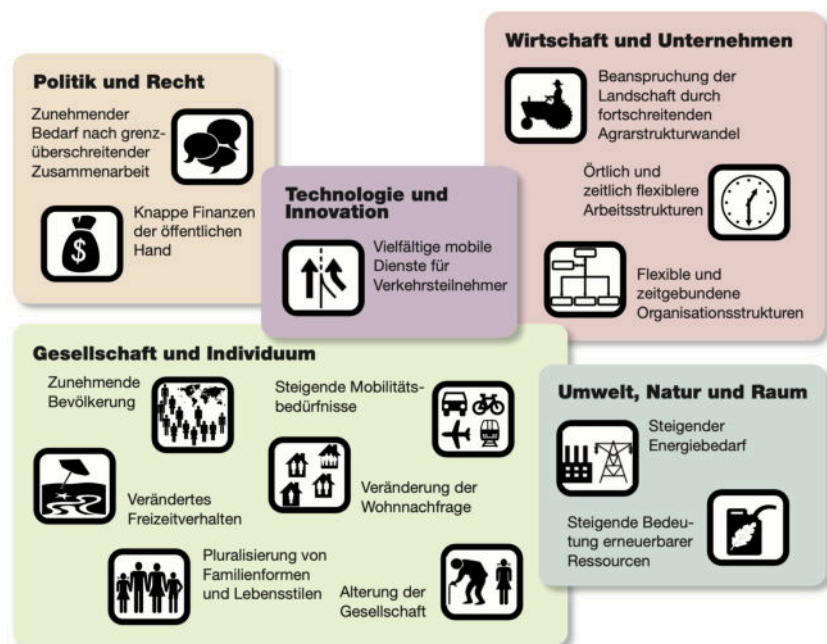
Politik und Recht

Zunehmender Bedarf nach grenzüberschreitender Zusammenarbeit

Knappe Finanzen der öffentlichen Hand

Technologie und Innovation

Vielfältige mobile Dienste für Verkehrsteilnehmer

Wirtschaft und Unternehmen

Beanspruchung der Landschaft durch fortschreitenden Agrarstrukturwandel

Örtlich und zeitlich flexiblere Arbeitsstrukturen

Flexible und zeitgebundene Organisationsstrukturen

Gesellschaft und Individuum

Zunehmende Bevölkerung

Steigende Mobilitätsbedürfnisse

Verändertes Freizeitverhalten

Veränderung der Wohnnachfrage

Pluralisierung von Familienformen und Lebensstilen

Alterung der Gesellschaft

Umwelt, Natur und Raum

Steigender Energiebedarf

Steigende Bedeutung erneuerbarer Ressourcen